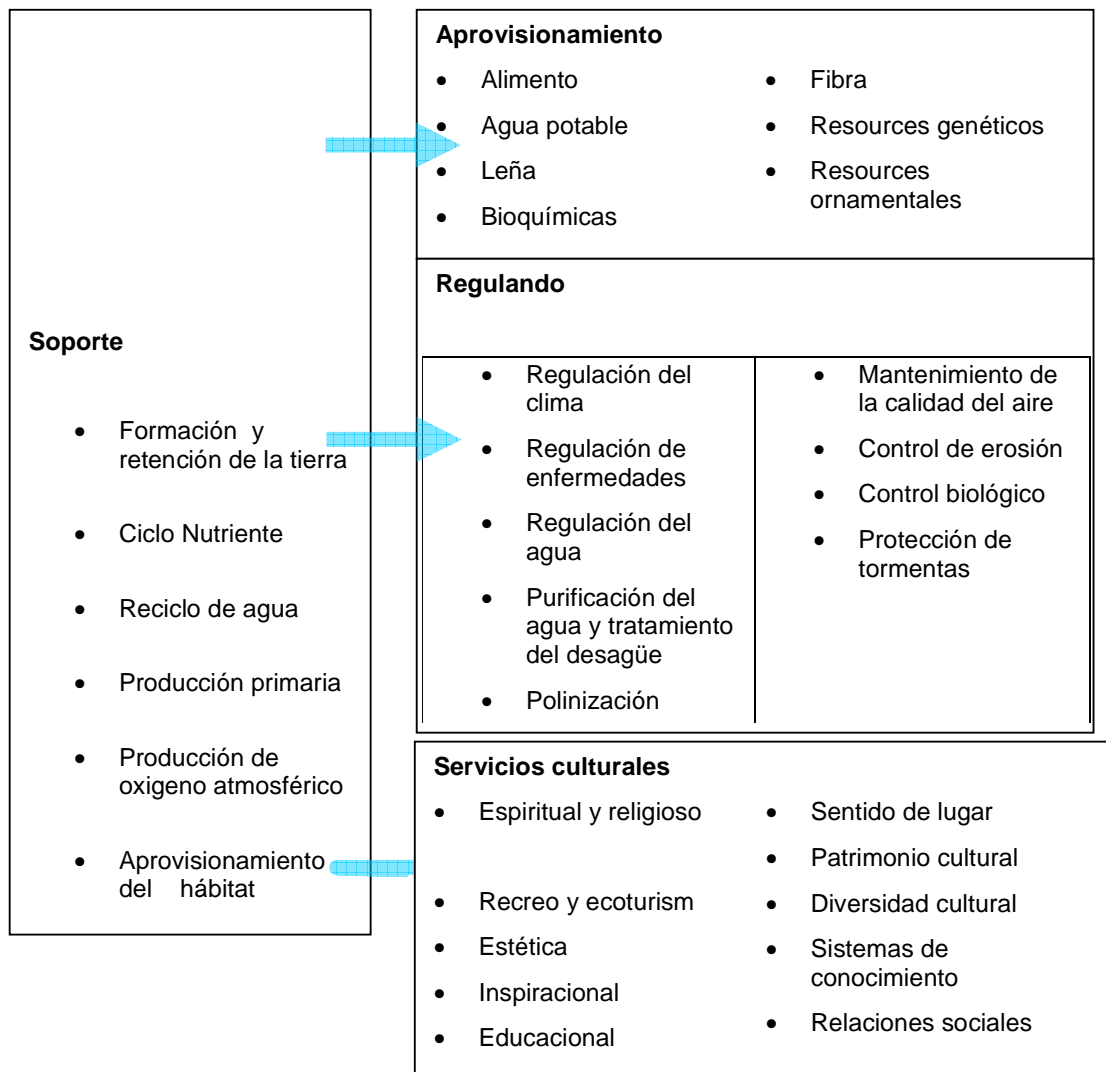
**Soporte**

- Formación y retención de la tierra
- Ciclo Nutriente
- Reciclo de agua
- Producción primaria
- Producción de oxigeno atmosférico
- Aprovisionamiento del hábitat

**Aprovisionamiento**

- Alimento
- Agua potable
- Leña
- Bioquímicas
- Fibra
- Resources genéticos
- Resources ornamentales

**Regulando**

- Regulación del clima
- Regulación de enfermedades
- Regulación del agua
- Purificación del agua y tratamiento del desagüe
- Polinización
- Mantenimiento de la calidad del aire
- Control de erosión
- Control biológico
- Protección de tormentas

**Servicios culturales**

- Espiritual y religioso
- Recreo y ecoturism
- Estética
- Inspiracional
- Educacional
- Sentido de lugar
- Patrimonio cultural
- Diversidad cultural
- Sistemas de conocimiento
- Relaciones sociales